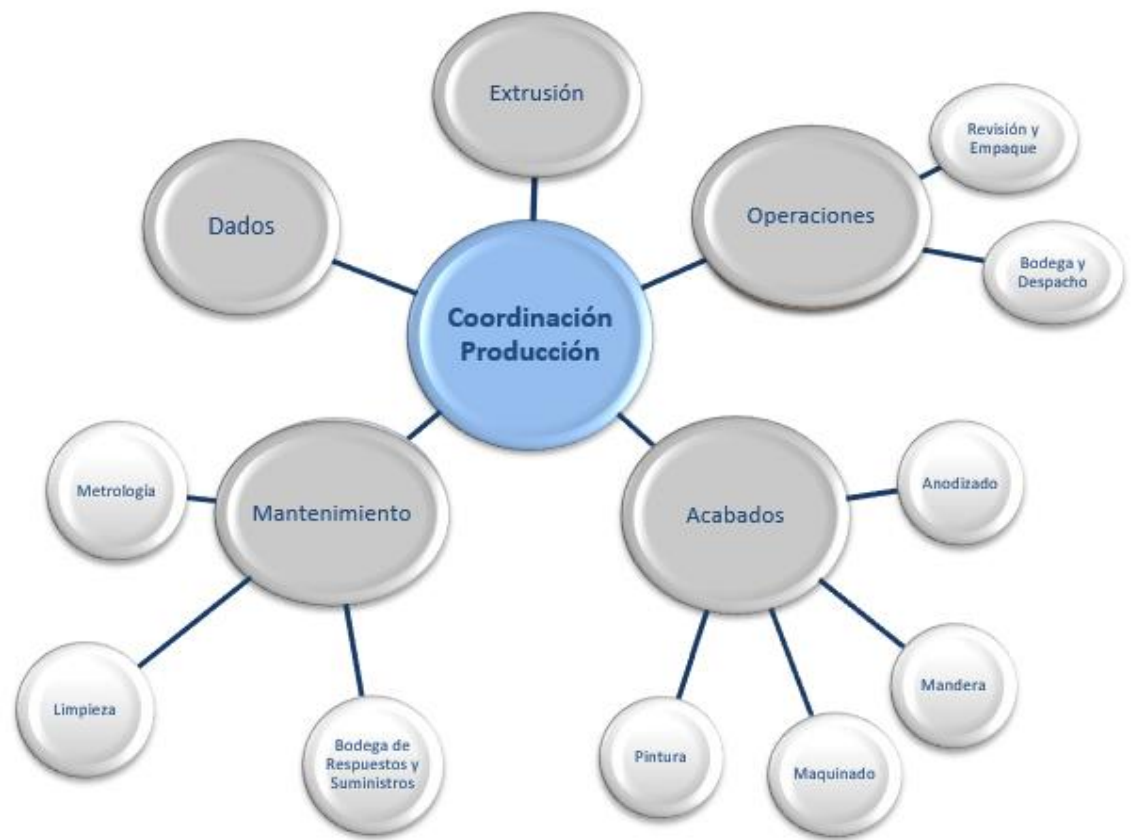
Extrusión

Revisión y Empaque

Dados

Operaciones

Bodega y Despacho

Coordinación Producción

Metrología

Mantenimiento

Acabados

Anodizado

Limpieza

Bodega de Respuestos y Suministros

Pintura

Maquinado

Mandera